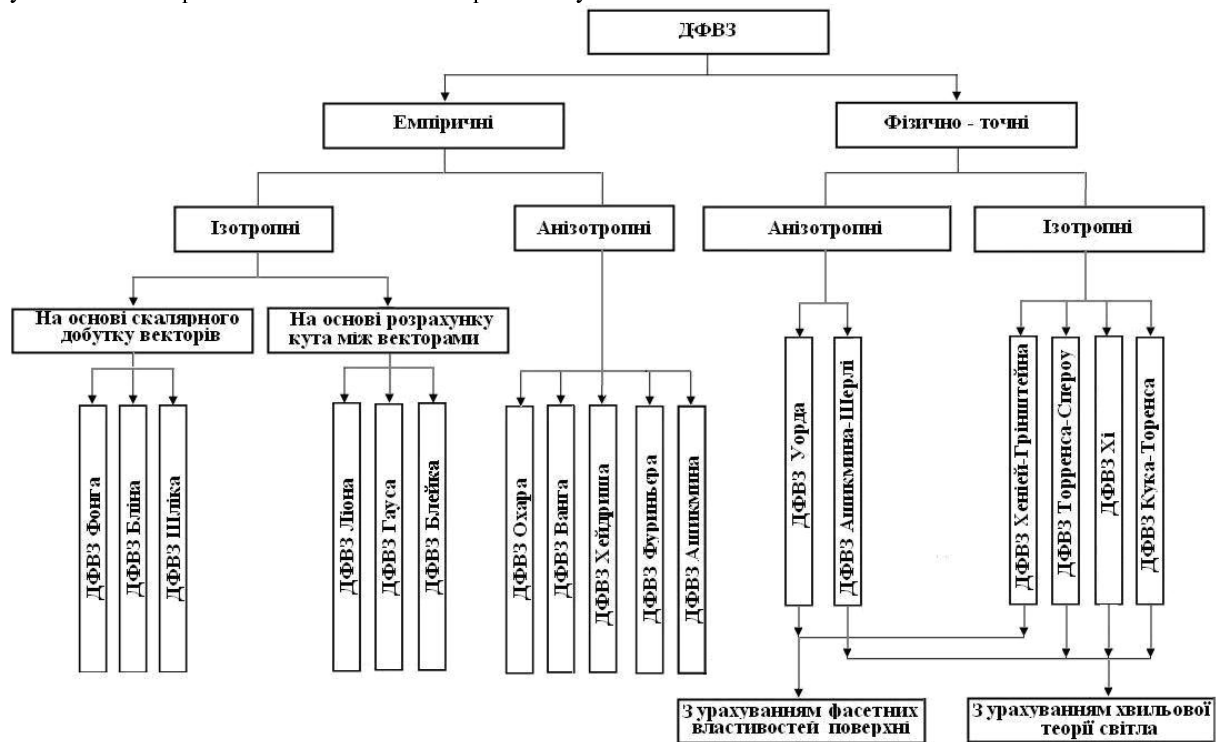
ДФВЗ

Емпіричні

Фізично - точні

Ізотропні

Анізотропні

Анізотропні

Ізотропні

На основі скалярного добутку векторів

На основі розрахунку кута між векторами

ДФВЗ Фонга

ДФВЗ Бліна

ДФВЗ Шліка

ДФВЗ Ліона

ДФВЗ Гауса

ДФВЗ Блейка

ДФВЗ Охара

ДФВЗ Ванга

ДФВЗ Хейдриша

ДФВЗ Фурньєра

ДФВЗ Ашикміна

ДФВЗ Уорда

ДФВЗ Ашикміна-Шерлі

ДФВЗ Хеней-Грінштейна

ДФВЗ Торренса-Спероу

ДФВЗ Хі

ДФВЗ Кука-Торенса

З урахуванням фасетних властивостей поверхні

З урахуванням хвильової теорії світла